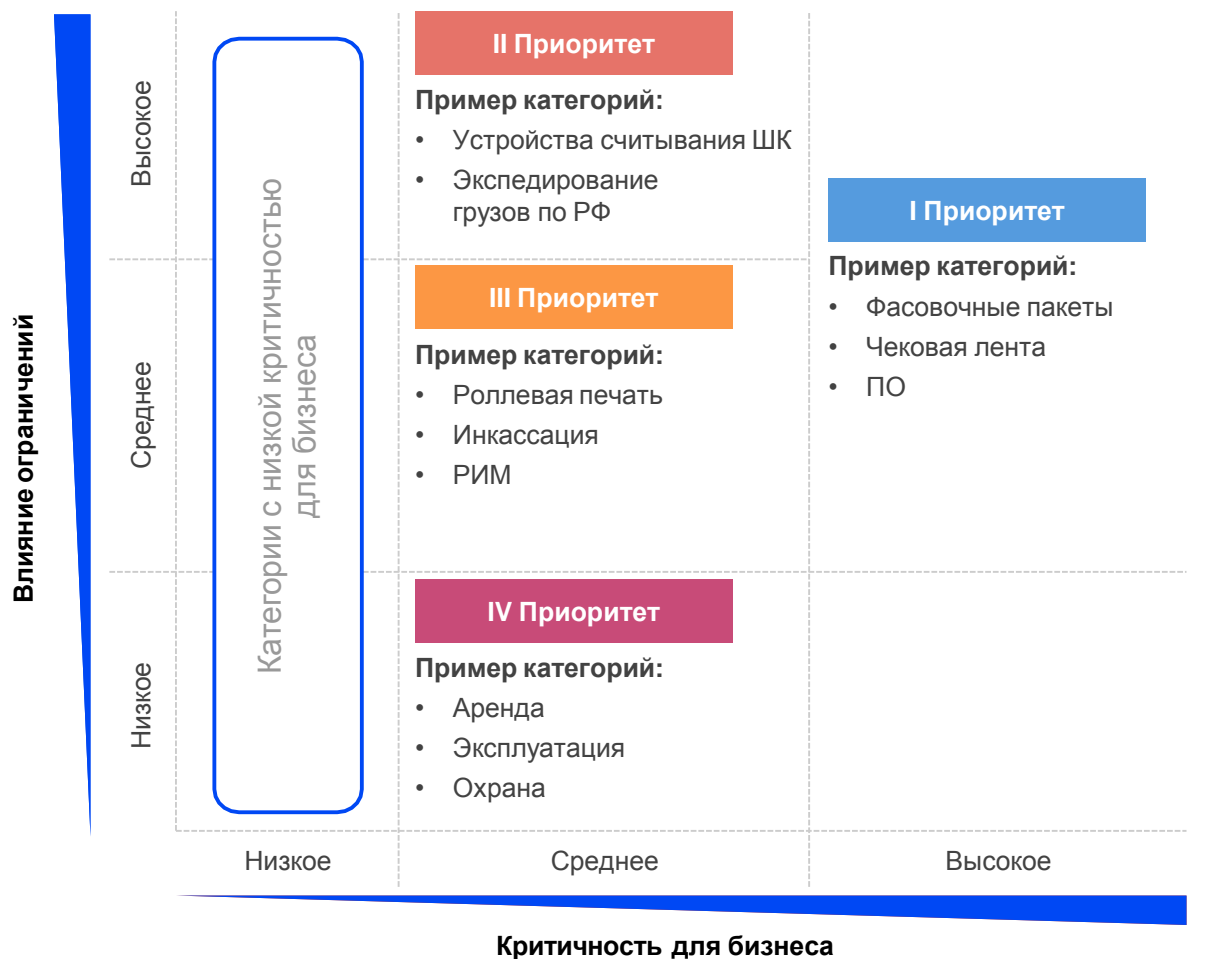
Влияние ограничений

Высокое

Среднее

Низкое

Категории с низкой критичностью для бизнеса

II Приоритет

Пример категорий:
• Устройства считывания ШК
• Экспедирование грузов по РФ

III Приоритет

Пример категорий:
• Роллевая печать
• Инкассация
• РИМ

IV Приоритет

Пример категорий:
• Аренда
• Эксплуатация
• Охрана

I Приоритет

Пример категорий:
• Фасовочные пакеты
• Чековая лента
• ПО

Низкое

Среднее

Высокое

Критичность для бизнеса